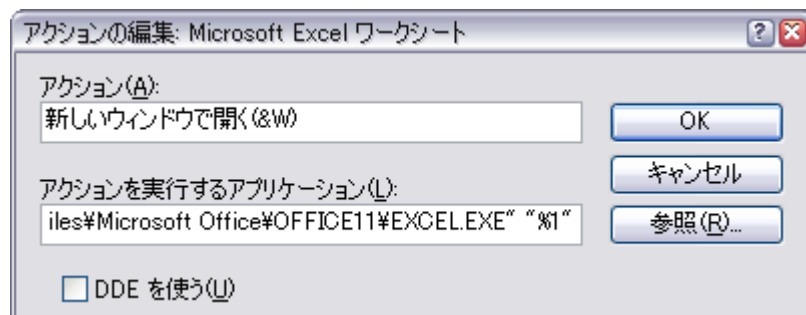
アクションの編集: Microsoft Excel ワークシート

アクション(A):
新しいウィンドウで開く(&W)

OK

キャンセル

アクションを実行するアプリケーション(L):
iles¥Microsoft Office¥OFFICE11¥EXCEL.EXE" "%1"

参照(R)...

DDE を使う(U)